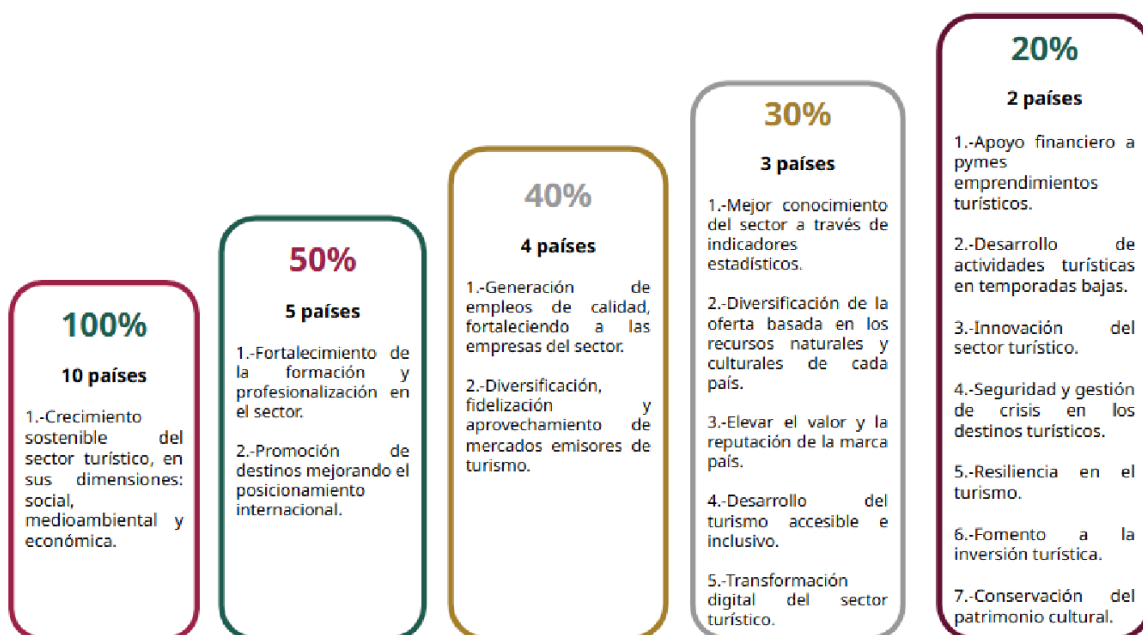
100%

10 países

1.-Crecimiento sostenible del sector turístico, en sus dimensiones: social, medioambiental y económica.

50%

5 países

1.-Fortalecimiento de la formación y profesionalización en el sector.

2.-Promoción de destinos mejorando el posicionamiento internacional.

40%

4 países

1.-Generación de empleos de calidad, fortaleciendo a las empresas del sector.

2.-Diversificación, fidelización y aprovechamiento de mercados emisores de turismo.

30%

3 países

1.-Mejor conocimiento del sector a través de indicadores estadísticos.

2.-Diversificación de la oferta basada en los recursos naturales y culturales de cada país.

3.-Elevar el valor y la reputación de la marca país.

4.-Desarrollo del turismo accesible e inclusivo.

5.-Transformación digital del sector turístico.

20%

2 países

1.-Apoyo financiero a pymes emprendimientos turísticos.

2.-Desarrollo de actividades turísticas en temporadas bajas.

3.-Innovación del sector turístico.

4.-Seguridad y gestión de crisis en los destinos turísticos.

5.-Resiliencia en el turismo.

6.-Fomento a la inversión turística.

7.-Conservación del patrimonio cultural.